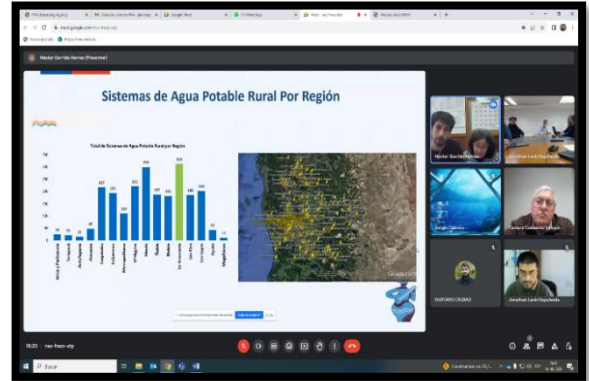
Sistemas de Agua Potable Rural Por Región

Total de Sistemas de Agua Potable Rural por Región

Héctor Garrido Ramos (Presentar)

Néstor Garrido Ramos

Jonathan Leal Sepúlveda

Sergio Cabrera

GUSTAVO CALDAS

Jonathan Leal Sepúlveda

10:20

Dejar de compartir

Buscar